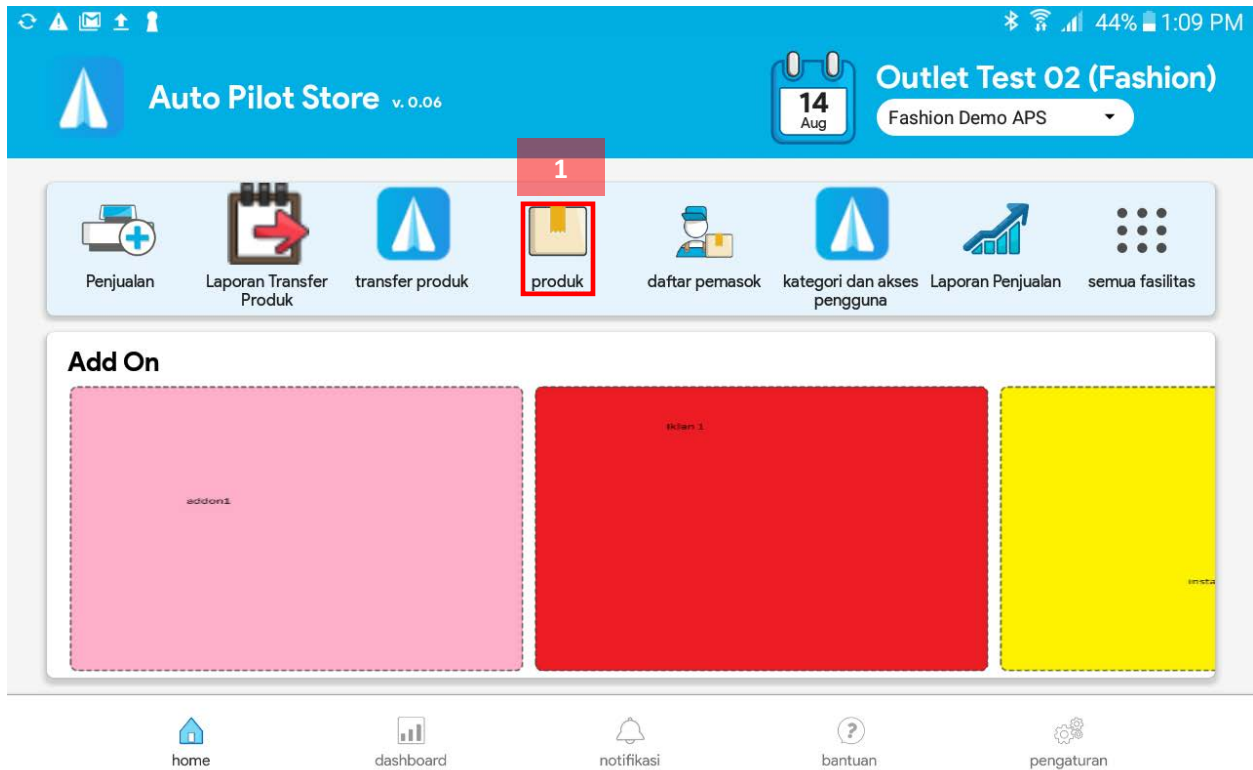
44% 1:09 PM

Auto Pilot Store v. 0.06

14
Aug

Outlet Test 02 (Fashion)
Fashion Demo APS

1

Penjualan
Laporan Transfer Produk
transfer produk
produk
daftar pemasok
kategori dan akses pengguna
Laporan Penjualan
semua fasilitas

Add On

addon1

iklan 1

insta

home
dashboard
notifikasi
bantuan
pengaturan